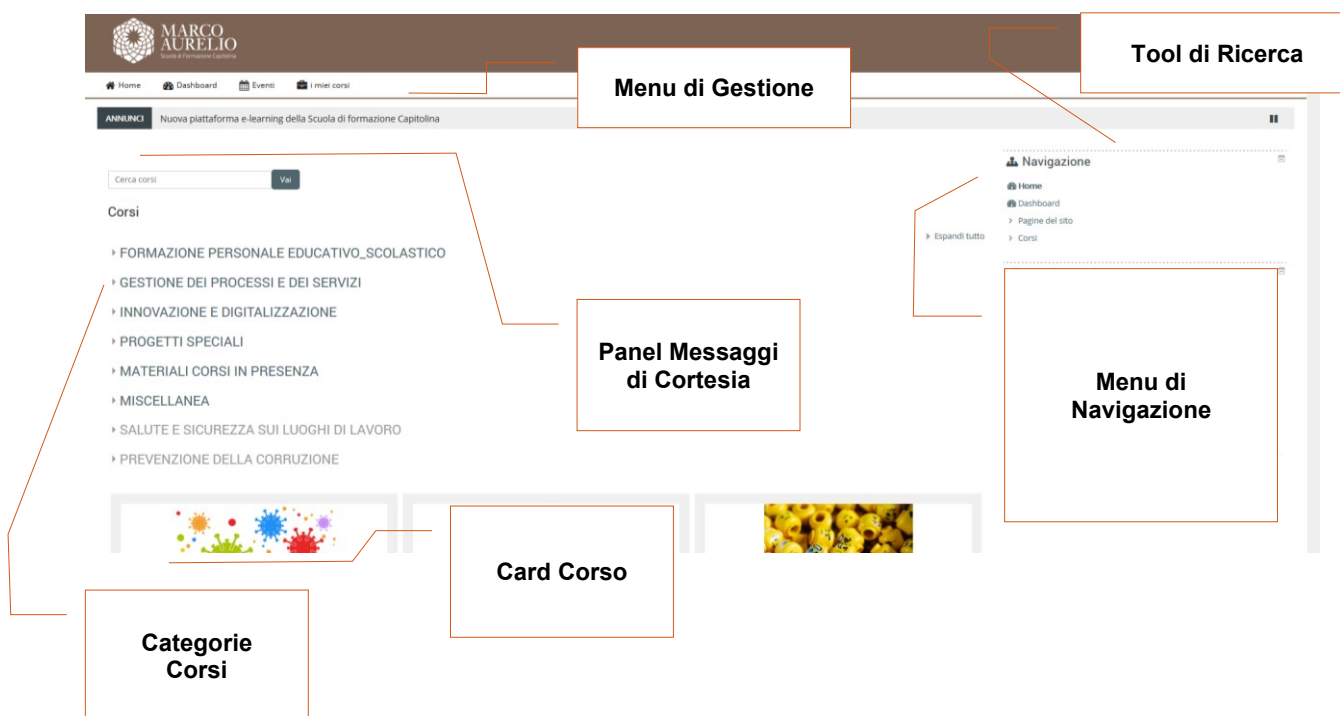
MARCO AURELIO
Scuola di Formazione Capitolina

Tool di Ricerca

Home Dashboard Eventi I miei corsi

Menu di Gestione

ANNUNCI Nuova piattaforma e-learning della Scuola di formazione Capitolina

Cerca corsi Vai

Corsi

FORMAZIONE PERSONALE EDUCATIVO_SCOLASTICO
GESTIONE DEI PROCESSI E DEI SERVIZI
INNOVAZIONE E DIGITALIZZAZIONE
PROGETTI SPECIALI
MATERIALI CORSI IN PRESENZA
MISCELLANEA
SALUTE E SICUREZZA SUI LUOGHI DI LAVORO
PREVENZIONE DELLA CORRUZIONE

Espandi tutto

Navigazione
Home
Dashboard
Pagine del sito
Corsi

Panel Messaggi di Cortesia

Menu di Navigazione

Card Corso

Categorie Corsi